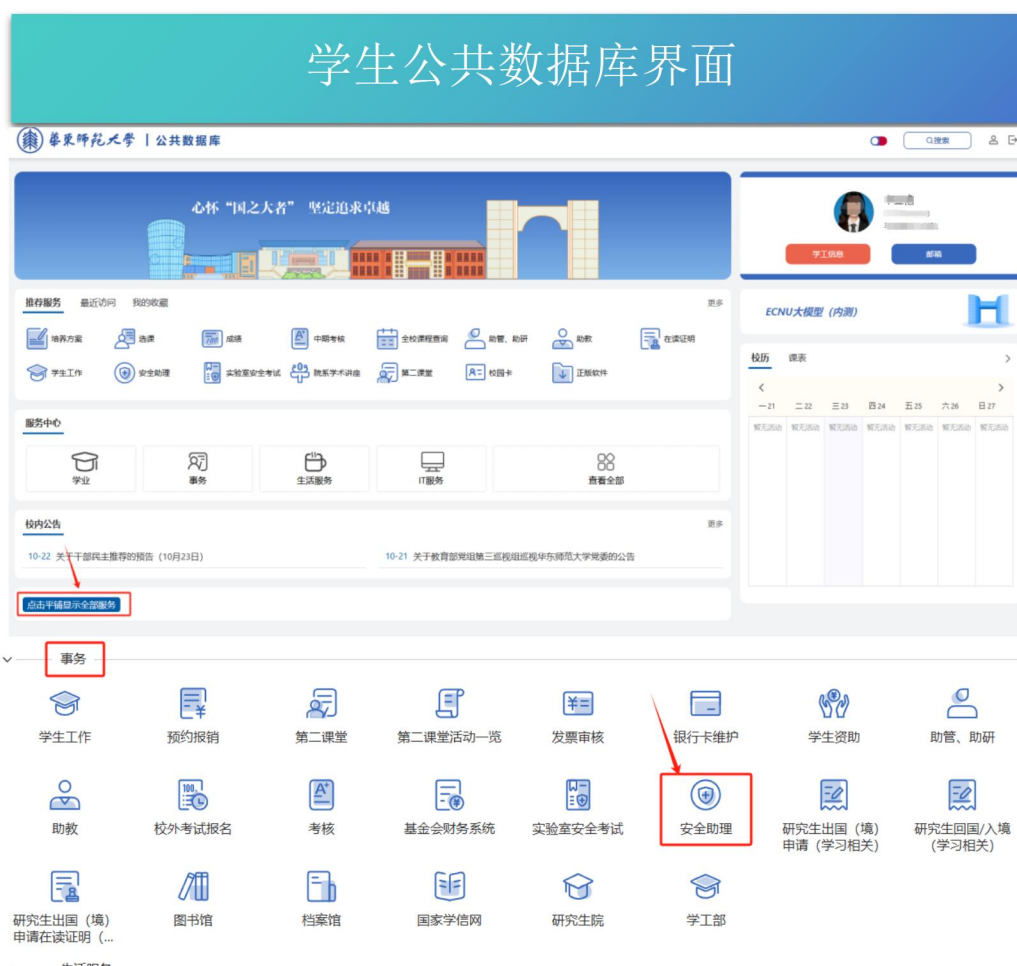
学生公共数据库界面

華東師範大學 | 公共数据库

Q搜索

心怀“国之大者” 坚定追求卓越

学工信息 邮箱

推荐服务 最近访问 我的收藏 更多

培养方案 选课 成绩 中期考核 全校课程查询 助管、助研 助教 在读证明
学生工作 安全助理 实验室安全考试 院系学术讲座 第二课堂 校园卡 正版软件

ECNU大模型（内测）

服务中心

学业 事务 生活服务 IT服务 查看全部

校历 课表

| 一 21 | 二 22 | 三 23 | 四 24 | 五 25 | 六 26 | 日 27 |
|---|---|---|---|---|---|---|
| 暂无活动 | 暂无活动 | 暂无活动 | 暂无活动 | 暂无活动 | 暂无活动 | 暂无活动 |

校内公告 更多

10-22 关于干部民主推荐的预告（10月23日）
10-21 关于教育部党组第三巡视组巡视华东师范大学党委的公告

点击平铺显示全部服务

事务

学生工作 预约报销 第二课堂 第二课堂活动一览 发票审核 银行卡维护 学生资助 助管、助研

助教 校外考试报名 考核 基金会财务系统 实验室安全考试 安全助理 研究生出国（境）申请（学习相关） 研究生回国/入境（学习相关）

研究生出国（境）申请在读证明（... 图书馆 档案馆 国家学信网 研究生院 学工部

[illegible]